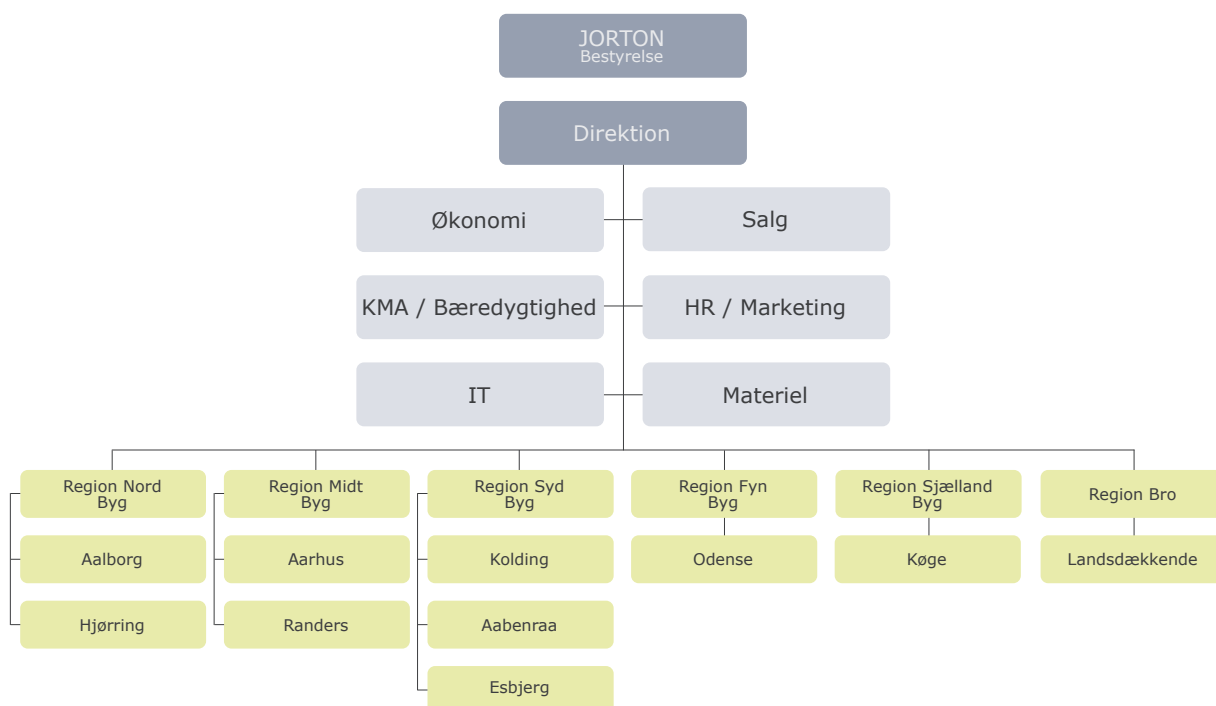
JORTON
Bestyrelse

Direktion

Økonomi

Salg

KMA / Bæredygtighed

HR / Marketing

IT

Materiel

Region Nord Byg

Aalborg

Hjørring

Region Midt Byg

Aarhus

Randers

Region Syd Byg

Kolding

Aabenraa

Esbjerg

Region Fyn Byg

Odense

Region Sjælland Byg

Køge

Region Bro

Landsdækkende